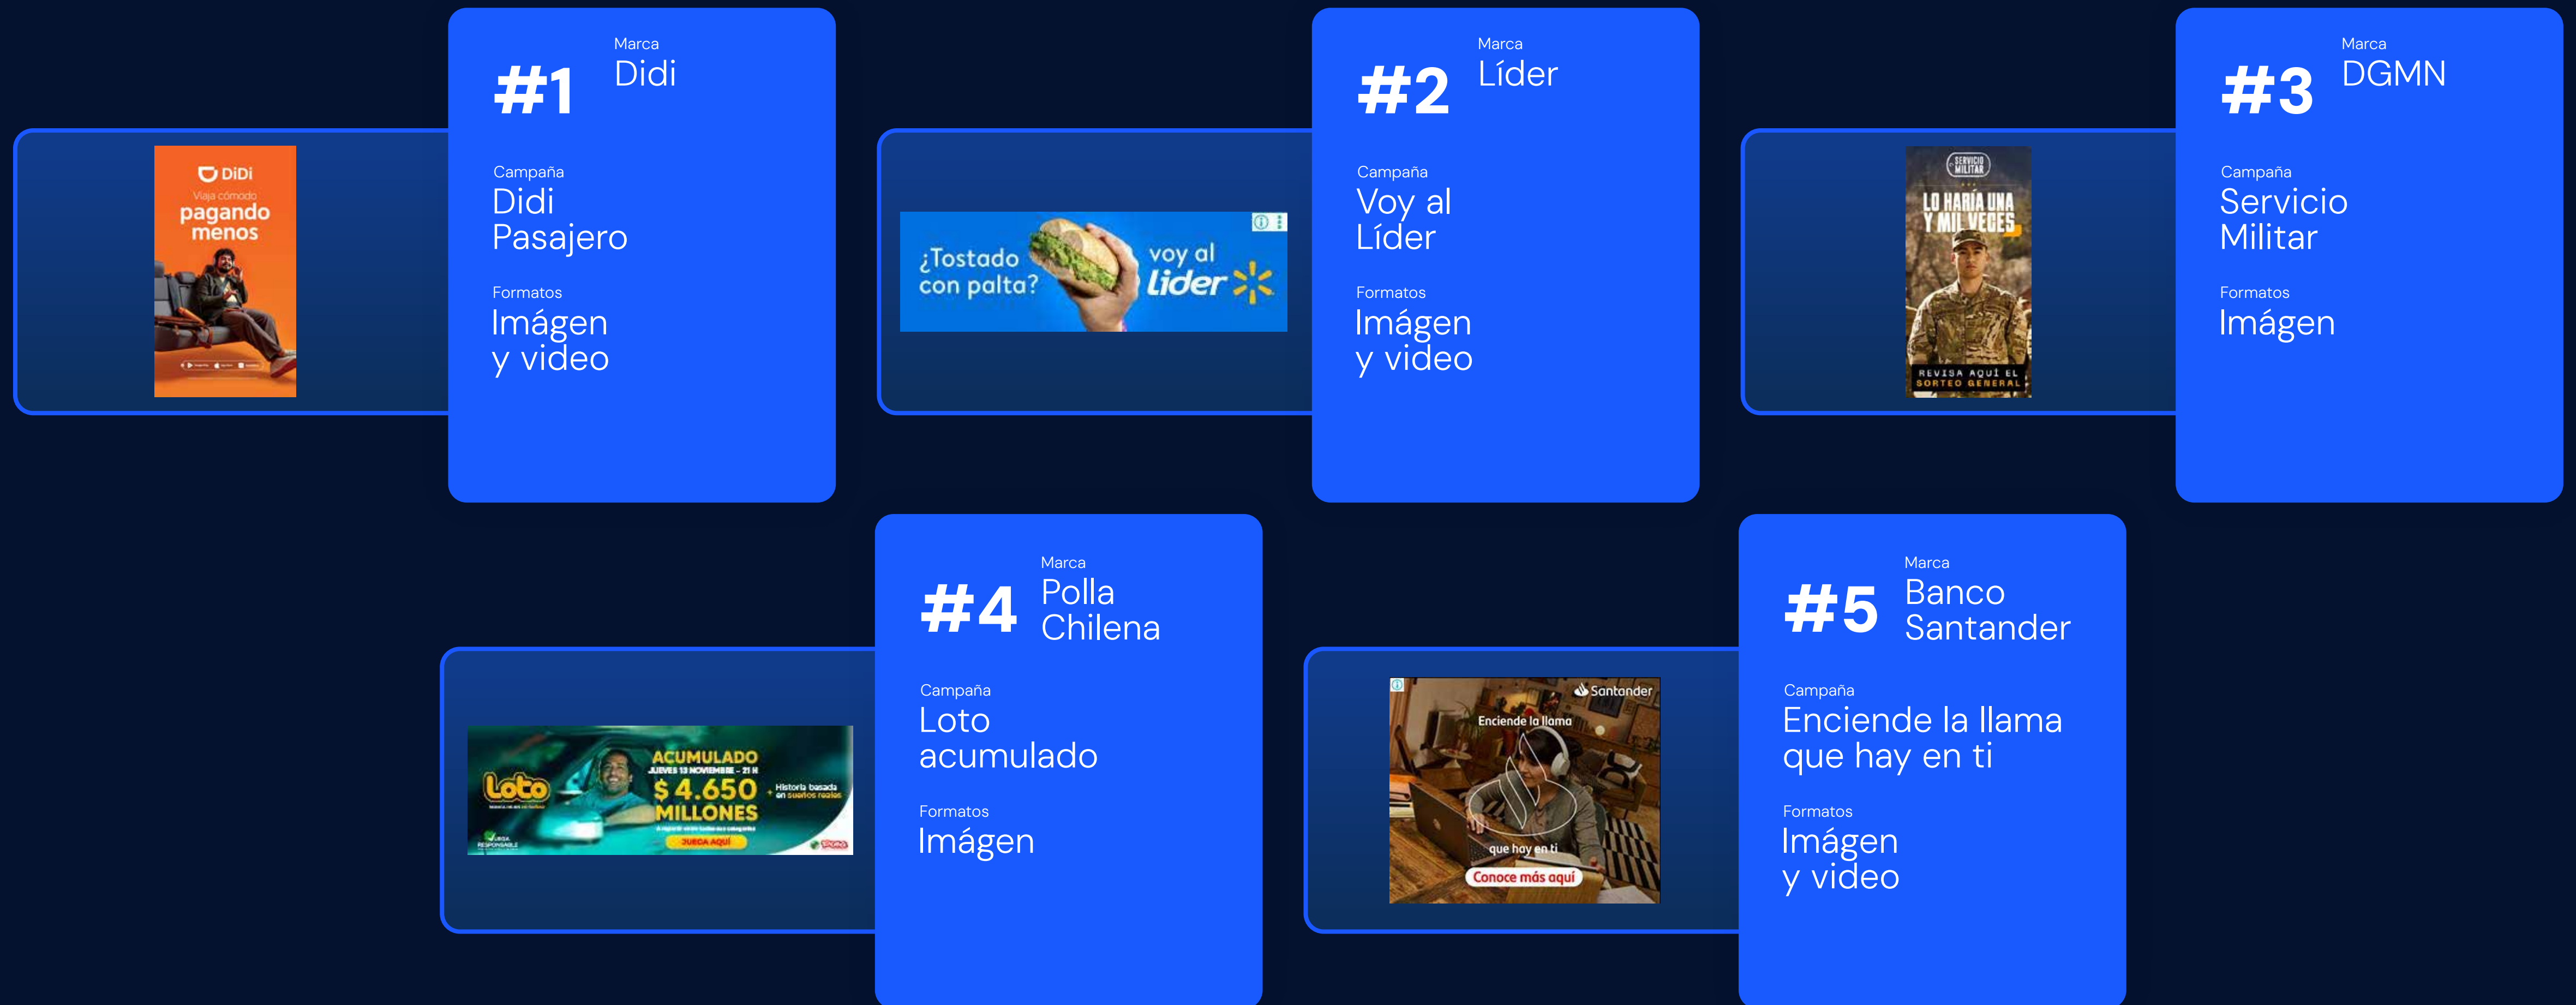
DiDi
Viaja cómodo
pagando menos

#1
Marca
Didi

Campaña
Didi Pasajero

Formatos
Imágen y video

¿Tostado con palta?
voy al líder

#2
Marca
Líder

Campaña
Voy al Líder

Formatos
Imágen y video

SERVICIO MILITAR
LO HARÍA UNA Y MIL VECES
REVISA AQUÍ EL SORTEO GENERAL

#3
Marca
DGMN

Campaña
Servicio Militar

Formatos
Imágen

Loto
ACUMULADO
JUEVES 13 NOVIEMBRE - 21 H
$ 4.650 MILLONES
Historia basada en sueños reales
JUEGA AQUÍ

#4
Marca
Polla Chilena

Campaña
Loto acumulado

Formatos
Imágen

Santander
Enciende la llama
que hay en ti
Conoce más aquí

#5
Marca
Banco Santander

Campaña
Enciende la llama que hay en ti

Formatos
Imágen y video